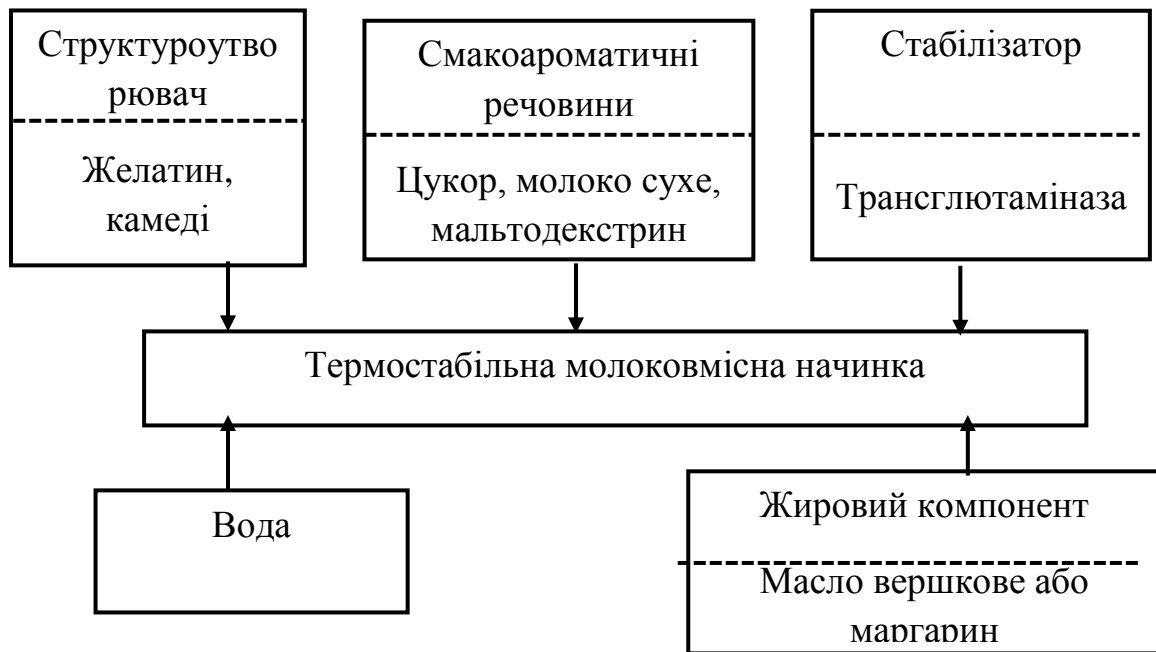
Структуроутво рювач

Желатин, камеді

Смакоароматичні речовини

Цукор, молоко сухе, мальтодекстрин

Стабілізатор

Трансглютаміназа

Термостабільна молоковмісна начинка

Вода

Жировий компонент

Масло вершкове або маргарин